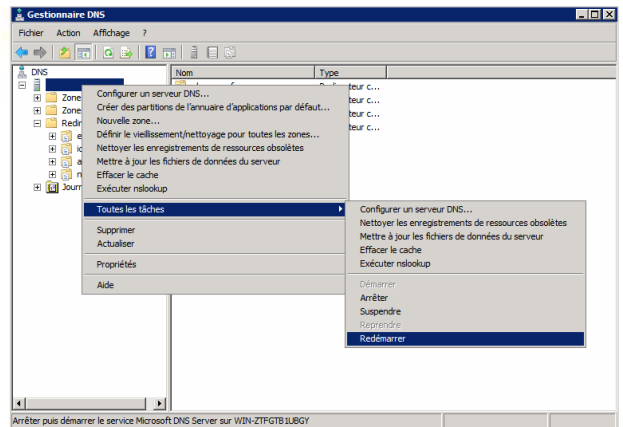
Gestionnaire DNS

Fichier Action Affichage ?

DNS
Zone
Zone
Redir
e
ic
a
n
Journ

Nom
Type
Redirecteur c...
teur c...
teur c...
teur c...

Configurer un serveur DNS...
Créer des partitions de l'annuaire d'applications par défaut...
Nouvelle zone...
Définir le vieillissement/nettoyage pour toutes les zones...
Nettoyer les enregistrements de ressources obsolètes
Mettre à jour les fichiers de données du serveur
Effacer le cache
Exécuter nslookup
Toutes les tâches
Supprimer
Actualiser
Propriétés
Aide

Configurer un serveur DNS...
Nettoyer les enregistrements de ressources obsolètes
Mettre à jour les fichiers de données du serveur
Effacer le cache
Exécuter nslookup
Démarrer
Arrêter
Suspendre
Reprendre
Redémarrer

Arrêter puis démarrer le service Microsoft DNS Server sur WIN-ZTFGTB1UBGY